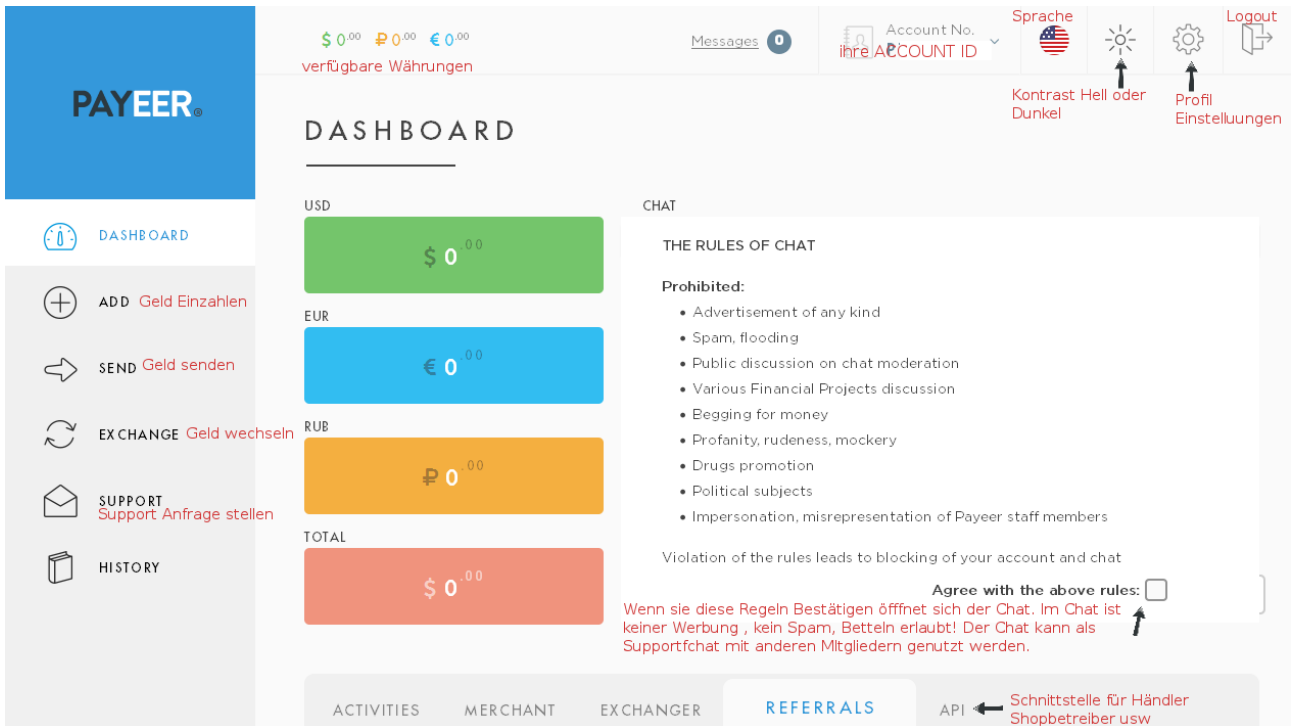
PAYEER

$ $0^{.00}$ ₽ $0^{.00}$ € $0^{.00}$
verfügbare Währungen

Messages 0

Account No.
P
ihre ACCOUNT ID

Sprache

Logout

Kontrast Hell oder Dunkel

Profil Einstelluungen

DASHBOARD

DASHBOARD

ADD Geld Einzahlen

SEND Geld senden

EXCHANGE Geld wechseln

SUPPORT
Support Anfrage stellen

HISTORY

USD
$ $0^{00}$

EUR
€ $0^{00}$

RUB
₽ $0^{00}$

TOTAL
$ $0^{00}$

CHAT

THE RULES OF CHAT

Prohibited:
• Advertisement of any kind
• Spam, flooding
• Public discussion on chat moderation
• Various Financial Projects discussion
• Begging for money
• Profanity, rudeness, mockery
• Drugs promotion
• Political subjects
• Impersonation, misrepresentation of Payeer staff members

Violation of the rules leads to blocking of your account and chat

Agree with the above rules:

Wenn sie diese Regeln Bestätigen öfffnet sich der Chat. Im Chat ist keiner Werbung , kein Spam, Betteln erlaubt! Der Chat kann als Supportfchat mit anderen MItgliedern genutzt werden.

ACTIVITIES MERCHANT EXCHANGER REFERRALS API

Schnittstelle für Händler Shopbetreiber usw